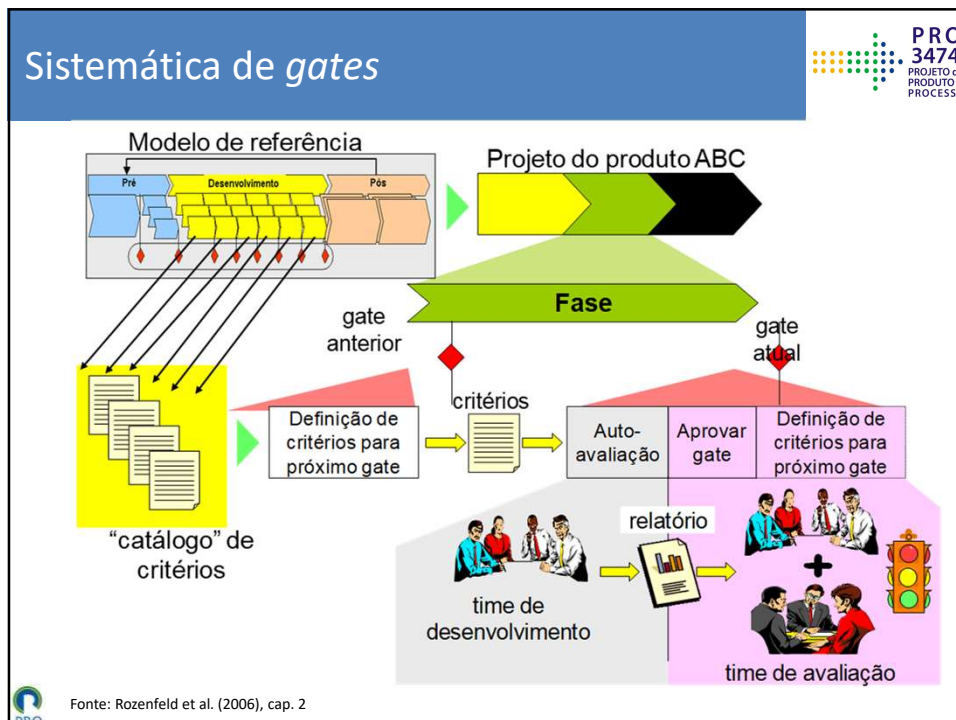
Sistemática de *gates*

PRO 3474 PROJETO de PRODUTO e PROCESS

Modelo de referência

Pré

Desenvolvimento

Pós

Projeto do produto ABC

Fase

gate anterior

gate atual

critérios

Definição de critérios para próximo gate

Auto-avaliação

Aprovar gate

Definição de critérios para próximo gate

"catálogo" de critérios

relatório

time de desenvolvimento

time de avaliação

Fonte: Rozenfeld et al. (2006), cap. 2

PRO